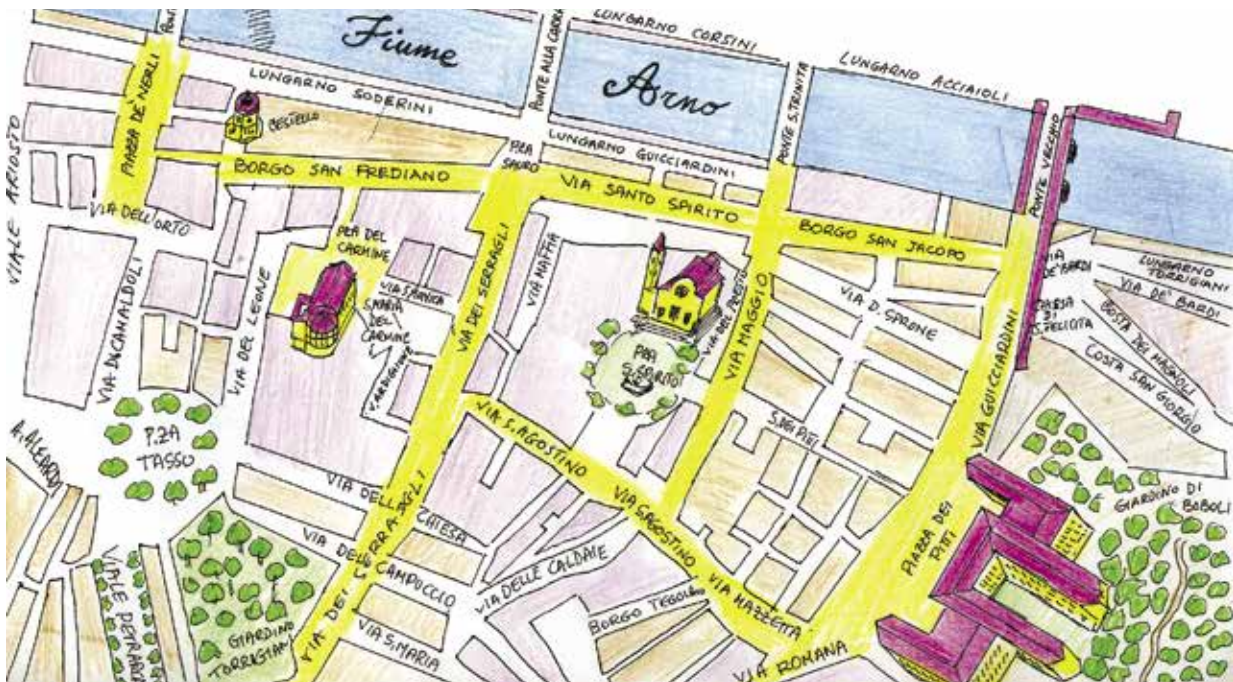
Fiume Arno

LUNGARNO CORSINI
LUNGARNO ACCIAIOLI
PONTE ALLA CARRAIA
LUNGARNO SODERINI
CESTELLO
PIAZZA DE' NERLI
VIALE ARIOSTO
LUNGARNO GUICCIARDINI
P.ZZA SPIRITO
PONTE S.TRINITA
PONTE VECCHIO
BORGO SAN FREDIANO
VIA SANTO SPIRITO
VIA DELL'ORTO
BORGO SAN JACOPO
P.ZZA DEL CARMINE
VIA DEI SERRAGLI
VIA MAFFIA
VIA DE' BARDI
LUNGARNO TORRIGIANI
VIA DE' BARDI
P.ZZA DI S.FELICITA
COSTA DEI MAGNOLI
COSTA SAN GIORGIO
VIA D. CAMALDOLI
VIA DEL LEONE
VIA S.MONACA
S.MARIA DEL CARMINE
VIA DEL PRESTO
VIA MAGGIO
VIA D. SPRONE
P.ZZA S.SPIRITO
VARCHI
S.FELICE
VIA S.AGOSTINO
VIA GUICCIARDINI
P.ZA TASSO
A.ALEARDI
VIA DELLA CHIESA
VIA DEL CAMPUCCIO
VIA DELLE CALDAIE
VIA S.AGOSTINO
VIA MAZZETTA
PIAZZA DEI PITTI
GIARDINO DI BOBOLI
VIALE PETRARCA
GIARDINO TORRIGIANI
VIA DEI SERRAGLI
VIA S.MARIA
BORGO TEGOLAIO
VIA ROMANA